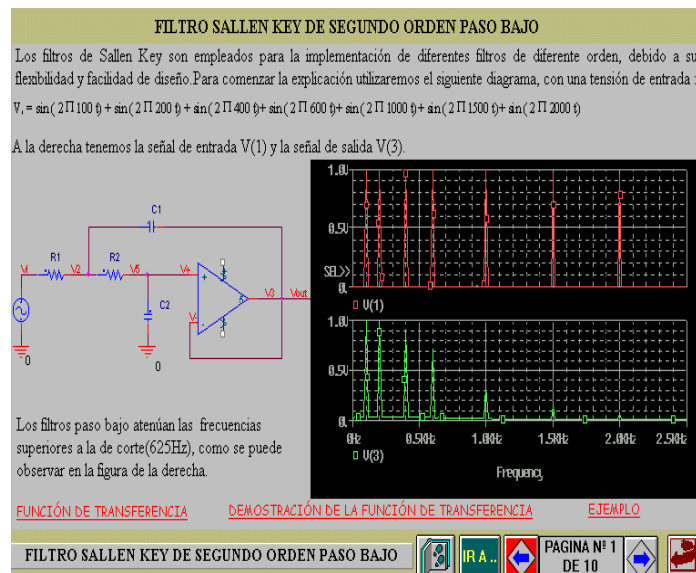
FILTRO SALLEN KEY DE SEGUNDO ORDEN PASO BAJO

Los filtros de Sallen Key son empleados para la implementación de diferentes filtros de diferente orden, debido a su flexibilidad y facilidad de diseño.Para comenzar la explicación utilizaremos el siguiente diagrama, con una tensión de entrada :

$V_i = \sin(2\Pi 100 t) + \sin(2\Pi 200 t) + \sin(2\Pi 400 t) + \sin(2\Pi 600 t) + \sin(2\Pi 1000 t) + \sin(2\Pi 1500 t) + \sin(2\Pi 2000 t)$

A la derecha tenemos la señal de entrada V(1) y la señal de salida V(3).

C1
R1
R2
V1
V2
V5
V4
C2
V3
Vout
V
0
0

1.0
0.5
SEL>>
0
V(1)
1.0
0.5
0
0Hz
0.5KHz
1.0KHz
1.5KHz
2.0KHz
2.5KHz
V(3)
Frequency

Los filtros paso bajo atenúan las frecuencias superiores a la de corte(625Hz), como se puede observar en la figura de la derecha.

FUNCIÓN DE TRANSFERENCIA
DEMOSTRACIÓN DE LA FUNCIÓN DE TRANSFERENCIA
EJEMPLO

FILTRO SALLEN KEY DE SEGUNDO ORDEN PASO BAJO
IR A ...
PAGINA Nº 1 DE 10